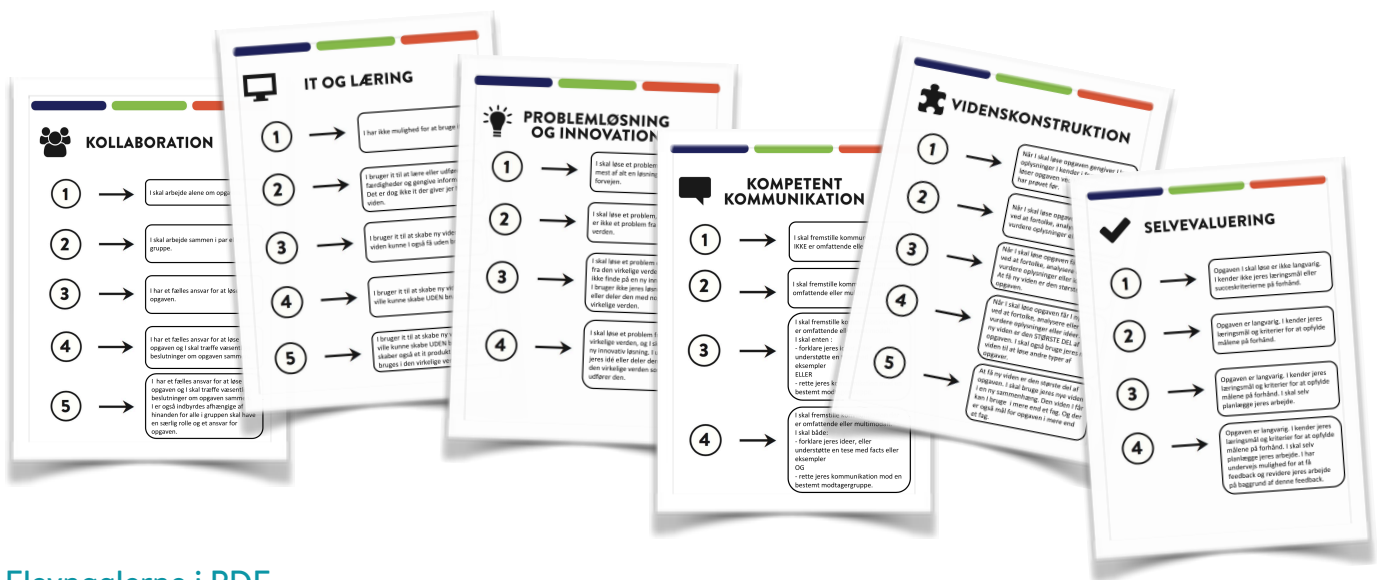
KOLLABORATION

1 → I skal arbejde alene om opgav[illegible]

2 → I skal arbejde sammen i par e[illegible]

3 → I har et fælles ansvar for at løse opgaven.

4 → I har et fælles ansvar for at løse opgaven og I skal træffe væsent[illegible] beslutninger om opgaven samm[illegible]

5 → I har et fælles ansvar for at løse opgaven og I skal træffe væsent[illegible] beslutninger om opgaven samm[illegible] I er også indbyrdes afhængige af hinanden for alle i gruppen skal have en særlig rolle og et ansvar for opgaven.

IT OG LÆRING

1 → I har ikke mulighed for at bruge i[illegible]

2 → I bruger it til at lære eller udfø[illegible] færdigheder og gangske inform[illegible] Det er dog ikke it der giver jer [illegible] viden.

3 → I bruger it til at skabe ny vide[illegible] viden kunne I også få uden b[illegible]

4 → I bruger it til at skabe ny vi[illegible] ville kunne skabe UDEN bru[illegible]

5 → I bruger it til at skabe ny v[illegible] ville kunne skabe UDEN b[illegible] skaber også et it produkt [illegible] bruges i den virkelige ver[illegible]

PROBLEMLØSNING OG INNOVATION

1 → I skal løse et problem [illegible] mest af alt en løsning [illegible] forvejen.

2 → I skal løse et problem, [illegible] er ikke et problem fra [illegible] verden.

3 → I skal løse et problem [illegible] fra den virkelige verde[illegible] ikke finde på en ny inn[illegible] I bruger ikke jeres løsn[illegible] eller deler den med no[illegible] virkelige verden.

4 → I skal løse et problem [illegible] virkelige verden, og I sk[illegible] ny innovativ løsning. I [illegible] jeres idé eller deler d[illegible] den virkelige verden so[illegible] udfører den.

KOMPETENT KOMMUNIKATION

1 → I skal fremstille kommu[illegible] IKKE er omfattende elle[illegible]

2 → I skal fremstille komm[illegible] omfattende eller mul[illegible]

3 → I skal fremstille ko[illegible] er omfattende elle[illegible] I skal enten : - forklare jeres i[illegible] understøtte en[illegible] eksempler ELLER - rette jeres k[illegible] bestemt mod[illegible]

4 → I skal fremstille ko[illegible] er omfattende eller multimo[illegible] I skal både: - forklare jeres ideer, eller understøtte en tese med facts eller eksempler OG - rette jeres kommunikation mod en bestemt modtagergruppe.

VIDENSKONSTRUKTION

1 → Når I skal løse opgaven gengiver I oplysninger I kender i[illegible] løser opgaven ved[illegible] har prøvet før.

2 → Når I skal løse opgav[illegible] ved at fortolke, analy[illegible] vurdere oplysninger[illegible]

3 → Når I skal løse opgaven f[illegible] ved at fortolke, analysere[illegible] vurdere oplysninger eller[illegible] At få ny viden er den størst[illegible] opgaven.

4 → Når I skal løse opgaven får I n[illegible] ved at fortolke, analysere eller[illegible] vurdere oplysninger eller ideer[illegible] ny viden er den STØRSTE DEL af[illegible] opgaven. I skal også bruge jeres n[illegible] viden til at løse andre typer af opgaver.

5 → At få ny viden er den største del af opgaven. I skal bruge jeres nye viden i en ny sammenhæng. Den viden I får kan I bruge i mere end et fag. Og der er også mål for opgaven i mere end et fag.

SELVEVALUERING

1 → Opgaven I skal løse er ikke langvarig. I kender ikke jeres læringsmål eller succeskriterierne på forhånd.

2 → Opgaven er langvarig. I kender jeres læringsmål og kriterier for at opfylde målene på forhånd.

3 → Opgaven er langvarig. I kender jeres læringsmål og kriterier for at opfylde målene på forhånd. I skal selv planlægge jeres arbejde.

4 → Opgaven er langvarig. I kender jeres læringsmål og kriterier for at opfylde målene på forhånd. I skal selv planlægge jeres arbejde. I har undervejs mulighed for at få feedback og revidere jeres arbejde på baggrund af denne feedback.

Elevreglerne i PDF